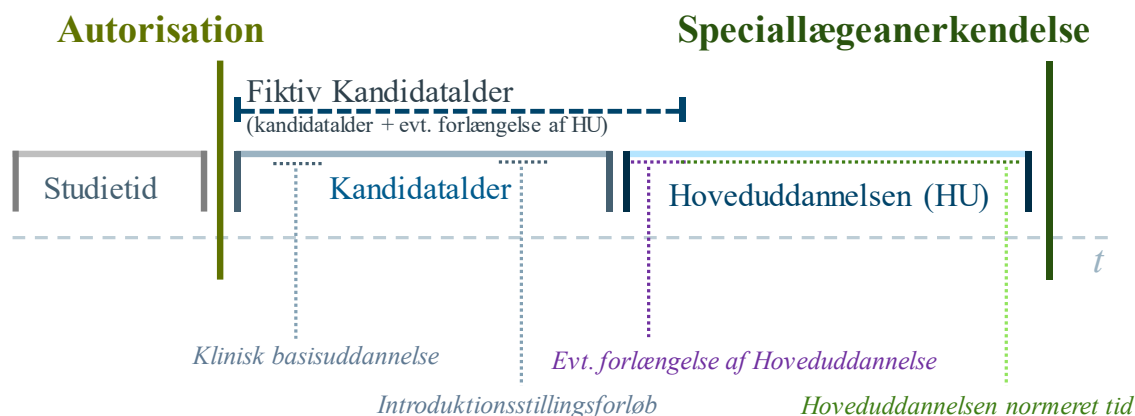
Autorisation

Speciallægeanerkendelse

Fiktiv Kandidatalder
(kandidatalder + evt. forlængelse af HU)

Studietid

Kandidatalder

Hoveduddannelsen (HU)

t

Klinisk basisuddannelse

Evt. forlængelse af Hoveduddannelse

Introduktionsstillingsforløb

Hoveduddannelsen normeret tid